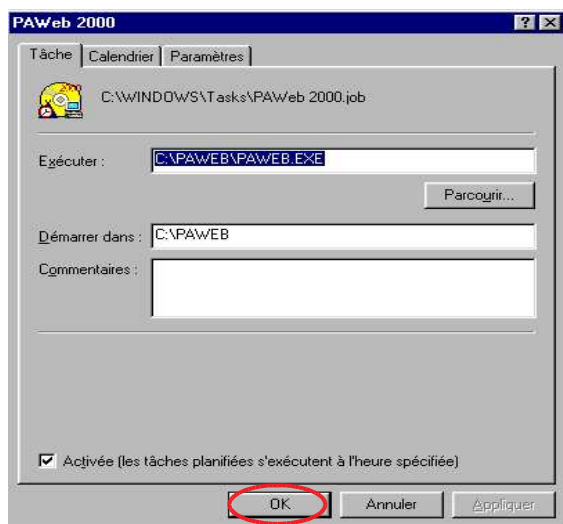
PAWeb 2000

? X

Tâche | Calendrier | Paramètres

C:\WINDOWS\Tasks\PAWeb 2000.job

Exécuter : C:\PAWEB\PAWEB.EXE

Parcourir...

Démarrer dans : C:\PAWEB

Commentaires :

Activée (les tâches planifiées s'exécutent à l'heure spécifiée)

OK | Annuler | Appliquer